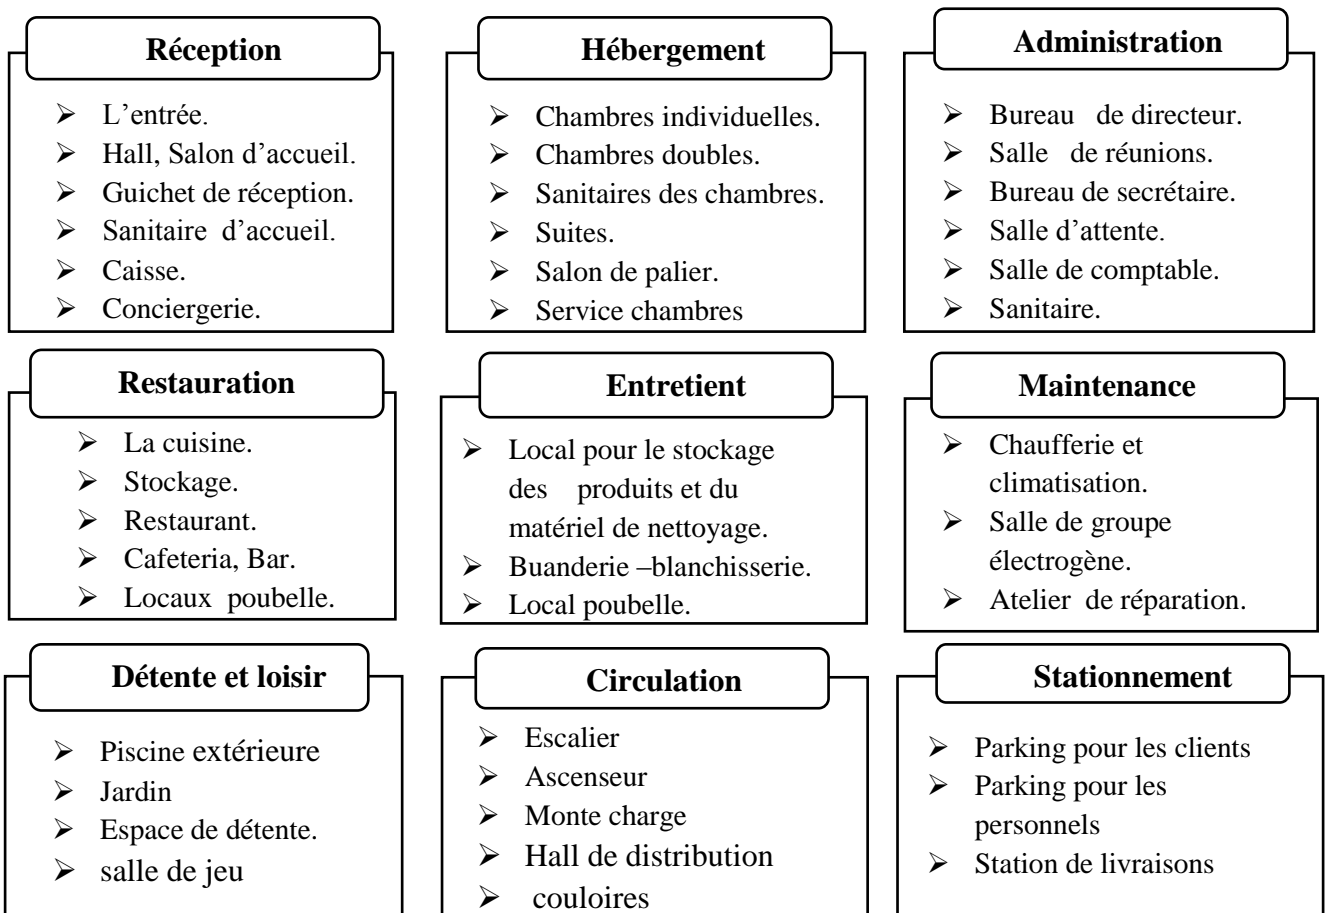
Réception

- L’entrée.
- Hall, Salon d’accueil.
- Guichet de réception.
- Sanitaire d’accueil.
- Caisse.
- Conciergerie.

Hébergement

- Chambres individuelles.
- Chambres doubles.
- Sanitaires des chambres.
- Suites.
- Salon de palier.
- Service chambres

Administration

- Bureau de directeur.
- Salle de réunions.
- Bureau de secrétaire.
- Salle d’attente.
- Salle de comptable.
- Sanitaire.

Restauration

- La cuisine.
- Stockage.
- Restaurant.
- Cafeteria, Bar.
- Locaux poubelle.

Entretient

- Local pour le stockage des produits et du matériel de nettoyage.
- Buanderie –blanchisserie.
- Local poubelle.

Maintenance

- Chaufferie et climatisation.
- Salle de groupe électrogène.
- Atelier de réparation.

Détente et loisir

- Piscine extérieure
- Jardin
- Espace de détente.
- salle de jeu

Circulation

- Escalier
- Ascenseur
- Monte charge
- Hall de distribution
- couloires

Stationnement

- Parking pour les clients
- Parking pour les personnels
- Station de livraisons